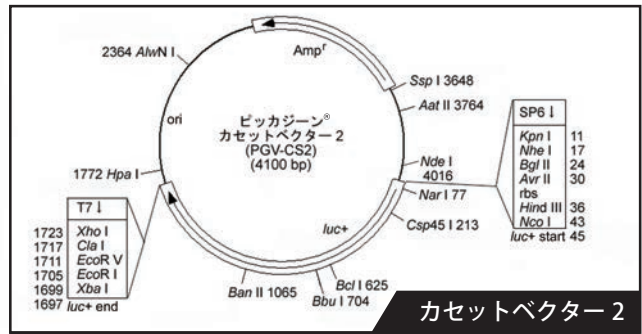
2364 AlwN I

Amp$^r$

Ssp I 3648

Aat II 3764

ori

ピッカジーン®
カセットベクター 2
(PGV-CS2)
(4100 bp)

Nde I
4016

Nar I 77

Csp45 I 213

1772 Hpa I

luc+

| SP6 ↓ | |
|---|---|
| Kpn I | 11 |
| Nhe I | 17 |
| Bgl II | 24 |
| Avr II | 30 |
| rbs | |
| Hind III | 36 |
| Nco I | 43 |
| luc+ start | 45 |

| | T7 ↓ |
|---|---|
| 1723 | Xho I |
| 1717 | Cla I |
| 1711 | EcoR V |
| 1705 | EcoR I |
| 1699 | Xba I |
| 1697 | luc+ end |

Ban II 1065

Bcl I 625

Bbu I 704

カセットベクター 2